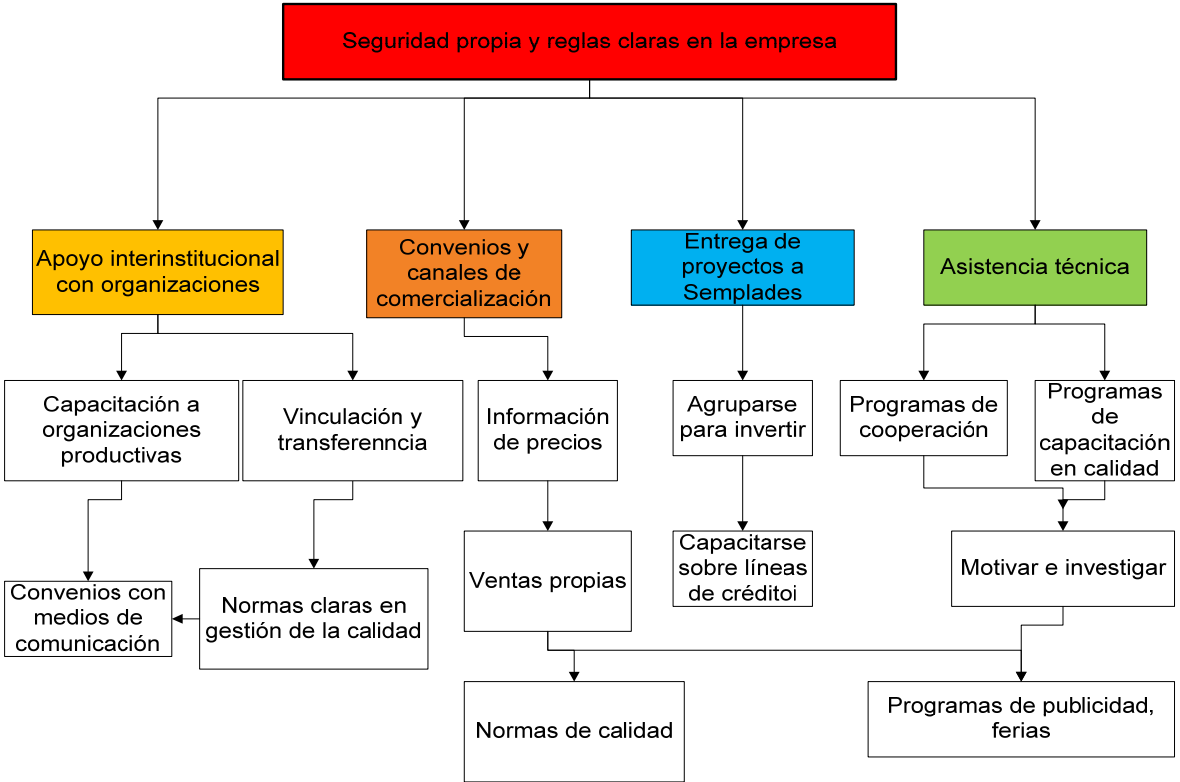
Seguridad propia y reglas claras en la empresa

Apoyo interinstitucional con organizaciones

Convenios y canales de comercialización

Entrega de proyectos a Semplades

Asistencia técnica

Capacitación a organizaciones productivas

Vinculación y transferenncia

Información de precios

Agruparse para invertir

Programas de cooperación

Programas de capacitación en calidad

Convenios con medios de comunicación

Normas claras en gestión de la calidad

Ventas propias

Capacitarse sobre líneas de créditoi

Motivar e investigar

Normas de calidad

Programas de publicidad, ferias